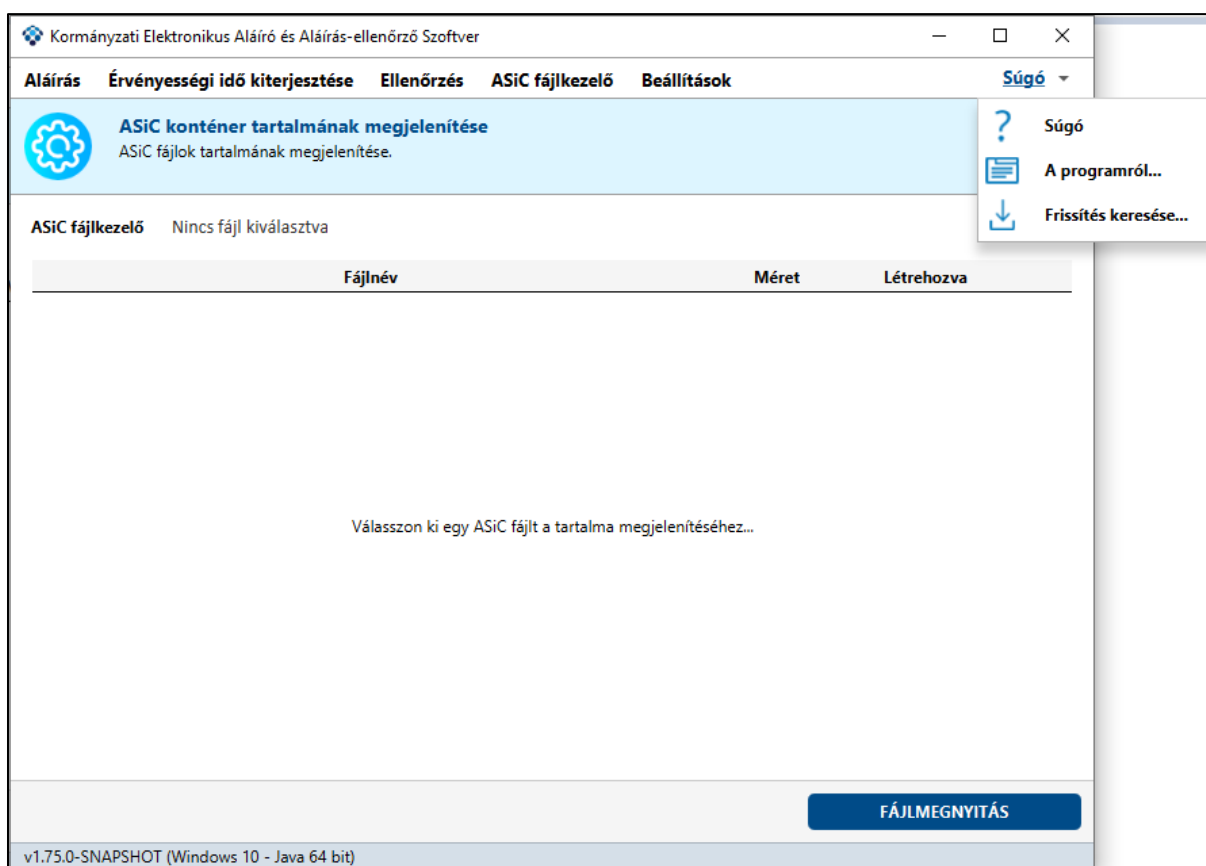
Kormányzati Elektronikus Aláíró és Aláírás-ellenőrző Szoftver

Aláírás Érvényességi idő kiterjesztése Ellenőrzés ASiC fájlkezelő Beállítások Súgó

ASiC konténer tartalmának megjelenítése
ASiC fájlok tartalmának megjelenítése.

Súgó
A programról...
Frissítés keresése...

ASiC fájlkezelő Nincs fájl kiválasztva

| Fájlnév | Méret | Létrehozva |
|---|---|---|

Válasszon ki egy ASiC fájlt a tartalma megjelenítéséhez...

FÁJLMEGNYITÁS

v1.75.0-SNAPSHOT (Windows 10 - Java 64 bit)